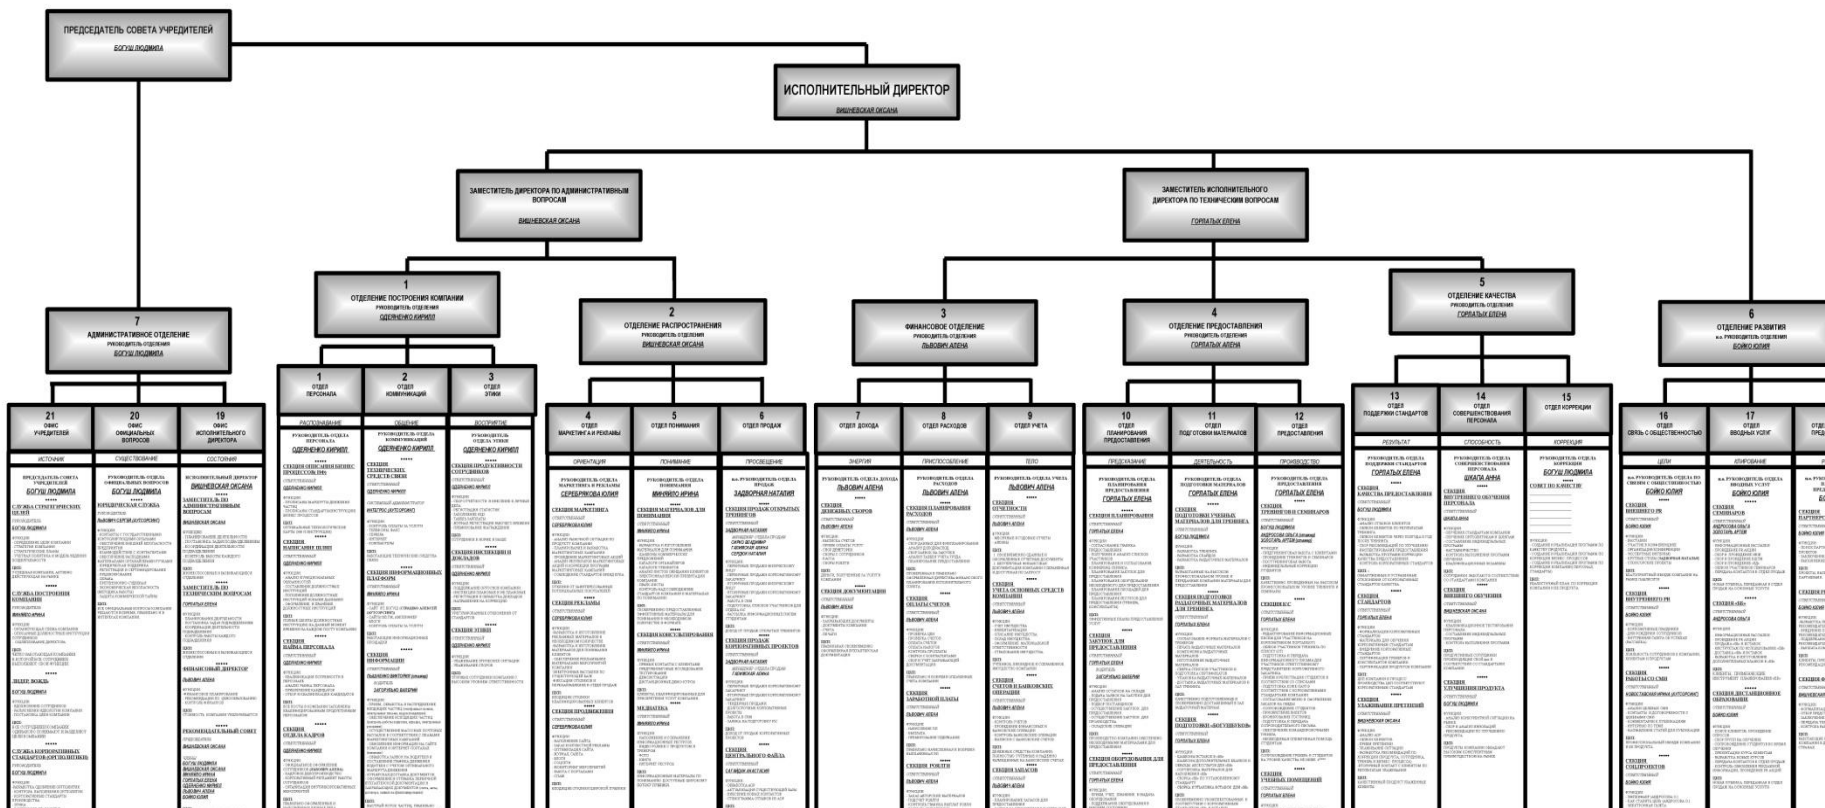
ПРЕДСЕДАТЕЛЬ СОВЕТА УЧРЕДИТЕЛЕЙ
БОГУШ ЛЮДМИЛА

ИСПОЛНИТЕЛЬНЫЙ ДИРЕКТОР
ВИШНЕВСКАЯ ОКСАНА

ЗАМЕСТИТЕЛЬ ДИРЕКТОРА ПО АДМИНИСТРАТИВНЫМ ВОПРОСАМ
ВИШНЕВСКАЯ ОКСАНА

ЗАМЕСТИТЕЛЬ ИСПОЛНИТЕЛЬНОГО ДИРЕКТОРА ПО ТЕХНИЧЕСКИМ ВОПРОСАМ
ГОРЯЛЬТЬХ ЕЛЕНА

7
АДМИНИСТРАТИВНОЕ ОТДЕЛЕНИЕ
РУКОВОДИТЕЛЬ ОТДЕЛЕНИЯ
БОГУШ ЛЮДМИЛА

1
ОТДЕЛЕНИЕ ПОСТРОЕНИЯ КОМПАНИИ
РУКОВОДИТЕЛЬ ОТДЕЛЕНИЯ
ОДЕРЖЕНКО КИРИЛЛ

2
ОТДЕЛЕНИЕ РАСПРОСТРАНЕНИЯ
РУКОВОДИТЕЛЬ ОТДЕЛЕНИЯ
ВИШНЕВСКАЯ ОКСАНА

3
ФИНАНСОВОЕ ОТДЕЛЕНИЕ
РУКОВОДИТЕЛЬ ОТДЕЛЕНИЯ
ЛЬВОВИЧ АЛЕНА

4
ОТДЕЛЕНИЕ ПРЕДОСТАВЛЕНИЯ
РУКОВОДИТЕЛЬ ОТДЕЛЕНИЯ
ГОРЯЛЬТЬХ ЕЛЕНА

5
ОТДЕЛЕНИЕ КАЧЕСТВА
РУКОВОДИТЕЛЬ ОТДЕЛЕНИЯ
ГОРЯЛЬТЬХ ЕЛЕНА

6
ОТДЕЛЕНИЕ РАЗВИТИЯ
и.о. РУКОВОДИТЕЛЬ ОТДЕЛЕНИЯ
БОЙКО ЮЛИЯ

21
ОФИС УЧРЕДИТЕЛЕЙ

20
ОФИС ОФИЦИАЛЬНЫХ ВОПРОСОВ

19
ОФИС ИСПОЛНИТЕЛЬНОГО ДИРЕКТОРА

1
ОТДЕЛ ПЕРСОНАЛА

2
ОТДЕЛ КОММУНИКАЦИЙ

3
ОТДЕЛ ЭТИКИ

4
ОТДЕЛ МАРКЕТИНГА И РЕКЛАМЫ

5
ОТДЕЛ ПОНИМАНИЯ

6
ОТДЕЛ ПРОДАЖ

7
ОТДЕЛ ДОХОДА

8
ОТДЕЛ РАСХОДОВ

9
ОТДЕЛ УЧЕТА

10
ОТДЕЛ ПЛАНИРОВАНИЯ ПРЕДОСТАВЛЕНИЯ

11
ОТДЕЛ ПОДГОТОВКИ МАТЕРИАЛОВ

12
ОТДЕЛ ПРЕДОСТАВЛЕНИЯ

13
ОТДЕЛ ПОДДЕРЖКИ СТАНДАРТОВ

14
ОТДЕЛ СОВЕРШЕНСТВОВАНИЯ ПЕРСОНАЛА

15
ОТДЕЛ КОРРЕКЦИИ

16
ОТДЕЛ СВЯЗЬ С ОБЩЕСТВЕННОСТЬЮ

17
ОТДЕЛ ВВОДНЫХ УСЛУГ

ИСТОЧНИК
СУЩЕСТВОВАНИЕ
СОСТОЯНИЕ
РАСПОЗНАВАНИЕ
ОБЩЕНИЕ
ВОСПРИЯТИЕ
ОРИЕНТАЦИЯ
ПОНИМАНИЕ
ПРОСВЕЩЕНИЕ
ЭНЕРГИЯ
ПРИСПОСОБЛЕНИЕ
ТЕЛО
ПРЕДСКАЗАНИЕ
ДЕЯТЕЛЬНОСТЬ
ПРОИЗВОДСТВО
РЕЗУЛЬТАТ
СПОСОБНОСТЬ
КОРРЕКЦИЯ
ЦЕЛИ
ИЛЛЮЗИЯ

ПРЕДСЕДАТЕЛЬ СОВЕТА УЧРЕДИТЕЛЕЙ
БОГУШ ЛЮДМИЛА
СЛУЖБА СТРАТЕГИЧЕСКИХ ЦЕЛЕЙ
СЛУЖБА ПОСТРОЕНИЯ КОМПАНИИ
ЛИДЕР ВОЖДЬ
СЛУЖБА КОРПОРАТИВНЫХ СТАНДАРТОВ

РУКОВОДИТЕЛЬ ОТДЕЛА ОФИЦИАЛЬНЫХ ВОПРОСОВ
БОГУШ ЛЮДМИЛА
ЮРИДИЧЕСКАЯ СЛУЖБА

ИСПОЛНИТЕЛЬНЫЙ ДИРЕКТОР
ВИШНЕВСКАЯ ОКСАНА
ЗАМЕСТИТЕЛЬ ПО АДМИНИСТРАТИВНЫМ ВОПРОСАМ
ВИШНЕВСКАЯ ОКСАНА
ЗАМЕСТИТЕЛЬ ПО ТЕХНИЧЕСКИМ ВОПРОСАМ
ГОРЯЛЬТЬХ ЕЛЕНА
ФИНАНСОВЫЙ ДИРЕКТОР
ЛЬВОВИЧ АЛЕНА
РЕКОМЕНДАТЕЛЬНЫЙ СОВЕТ

РУКОВОДИТЕЛЬ ОТДЕЛА ПЕРСОНАЛА
ОДЕРЖЕНКО КИРИЛЛ
СЕКЦИЯ ОПИСАНИЯ БИЗНЕС ПРОЦЕССОВ
СЕКЦИЯ НАПИСАНИЯ ПОЛИСИ
СЕКЦИЯ НАЙМА ПЕРСОНАЛА
СЕКЦИЯ ОТДЕЛА КАДРОВ

РУКОВОДИТЕЛЬ ОТДЕЛА КОММУНИКАЦИЙ
ОДЕРЖЕНКО КИРИЛЛ
СЕКЦИЯ ТЕХНИЧЕСКИХ СРЕДСТВ СВЯЗИ
СЕКЦИЯ ИНФОРМАЦИОННЫХ ПЛАТФОРМ
СЕКЦИЯ ИНФОРМАЦИИ

РУКОВОДИТЕЛЬ ОТДЕЛА ЭТИКИ
ОДЕРЖЕНКО КИРИЛЛ
СЕКЦИЯ ПРОДУКТИВНОСТИ СОТРУДНИКОВ
СЕКЦИЯ ИНСПЕКЦИЙ И ДОКЛАДОВ
СЕКЦИЯ ЭТИКИ

РУКОВОДИТЕЛЬ ОТДЕЛА МАРКЕТИНГА И РЕКЛАМЫ
СЕРЕБРЯКОВА ЮЛИЯ
СЕКЦИЯ МАРКЕТИНГА
СЕКЦИЯ РЕКЛАМЫ
СЕКЦИЯ ПРОДВИЖЕНИЯ

РУКОВОДИТЕЛЬ ОТДЕЛА ПОНИМАНИЯ
МИНЧЕНКО ИРИНА
СЕКЦИЯ МАТЕРИАЛОВ ДЛЯ ПОНИМАНИЯ
СЕКЦИЯ КОНСУЛЬТИРОВАНИЯ
МЕДИАТЕКА

и.о. РУКОВОДИТЕЛЬ ОТДЕЛА ПРОДАЖ
ЗАДВОРНАЯ НАТАЛИЯ
СЕКЦИЯ ПРОДАЖ ОТКРЫТЫХ ТРЕНИНГОВ
СЕКЦИЯ ПРОДАЖ КОРПОРАТИВНЫХ ПРОЕКТОВ
СЕКЦИЯ ЦЕНТРАЛЬНОГО ФАЙЛА

РУКОВОДИТЕЛЬ ОТДЕЛА ДОХОДА
ЛЬВОВИЧ АЛЕНА
СЕКЦИЯ ДЕНЕЖНЫХ СБОРОВ
СЕКЦИЯ ДОКУМЕНТАЦИИ

РУКОВОДИТЕЛЬ ОТДЕЛА РАСХОДОВ
ЛЬВОВИЧ АЛЕНА
СЕКЦИЯ ПЛАНИРОВАНИЯ РАСХОДОВ
СЕКЦИЯ ОПЛАТЫ СЧЕТОВ
СЕКЦИЯ ЗАРАБОТНОЙ ПЛАТЫ
СЕКЦИЯ РОКЕТ

РУКОВОДИТЕЛЬ ОТДЕЛА УЧЕТА
ЛЬВОВИЧ АЛЕНА
СЕКЦИЯ ОТЧЕТНОСТИ
СЕКЦИЯ УЧЕТА ОСНОВНЫХ СРЕДСТВ КОМПАНИИ
СЕКЦИЯ СЧЕТОВ В БАНКОВСКИХ УЧРЕЖДЕНИЯХ

РУКОВОДИТЕЛЬ ОТДЕЛА ПЛАНИРОВАНИЯ ПРЕДОСТАВЛЕНИЯ
ГОРЯЛЬТЬХ ЕЛЕНА
СЕКЦИЯ ПЛАНИРОВАНИЯ
СЕКЦИЯ ЗАКУПОК ДЛЯ ПРЕДОСТАВЛЕНИЯ
СЕКЦИЯ ОБОРУДОВАНИЯ ДЛЯ ПРЕДОСТАВЛЕНИЯ

РУКОВОДИТЕЛЬ ОТДЕЛА ПОДГОТОВКИ МАТЕРИАЛОВ
ГОРЯЛЬТЬХ ЕЛЕНА
СЕКЦИЯ ПОДГОТОВКИ УЧЕБНЫХ МАТЕРИАЛОВ ДЛЯ ТРЕНИНГА
СЕКЦИЯ ПОДГОТОВКИ РАЗДАТОЧНЫХ МАТЕРИАЛОВ ДЛЯ ТРЕНИНГА
СЕКЦИЯ ПОДГОТОВКИ «БОГУШБОOK»

РУКОВОДИТЕЛЬ ОТДЕЛА ПРЕДОСТАВЛЕНИЯ
ГОРЯЛЬТЬХ ЕЛЕНА
СЕКЦИЯ ТРЕНИНГОВ И СЕМИНАРОВ
СЕКЦИЯ КС
СЕКЦИЯ УЧЕБНЫХ ПОМЕЩЕНИЙ

РУКОВОДИТЕЛЬ ОТДЕЛА ПОДДЕРЖКИ СТАНДАРТОВ
ГОРЯЛЬТЬХ ЕЛЕНА
СЕКЦИЯ КАЧЕСТВА ПРЕДОСТАВЛЕНИЯ
СЕКЦИЯ СТАНДАРТОВ
СЕКЦИЯ УЛАЖИВАНИЯ ПРЕТЕНЗИЙ

РУКОВОДИТЕЛЬ ОТДЕЛА СОВЕРШЕНСТВОВАНИЯ ПЕРСОНАЛА
ШКАПА АННА
СЕКЦИЯ ВНУТРЕННЕГО ОБУЧЕНИЯ ПЕРСОНАЛА
СЕКЦИЯ ВНЕШНЕГО ОБУЧЕНИЯ
СЕКЦИЯ УЛУЧШЕНИЯ ПРОДУКТА

РУКОВОДИТЕЛЬ ОТДЕЛА КОРРЕКЦИИ
БОГУШ ЛЮДМИЛА
СОВЕТ ПО КАЧЕСТВУ

и.о. РУКОВОДИТЕЛЬ ОТДЕЛА ПО СВЯЗЯМ С ОБЩЕСТВЕННОСТЬЮ
БОЙКО ЮЛИЯ
СЕКЦИЯ ВНЕШНЕГО PR
СЕКЦИЯ ВНУТРЕННЕГО PR
СЕКЦИЯ РАБОТЫ СО СМИ
СЕКЦИЯ СООБЩЕСТВ

и.о. РУКОВОДИТЕЛЬ ОТДЕЛА ВВОДНЫХ УСЛУГ
БОЙКО ЮЛИЯ
СЕКЦИЯ СЕМИНАРОВ
СЕКЦИЯ «ВБ»
СЕКЦИЯ ДИСТАНЦИОННОГО ОБУЧЕНИЯ

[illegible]